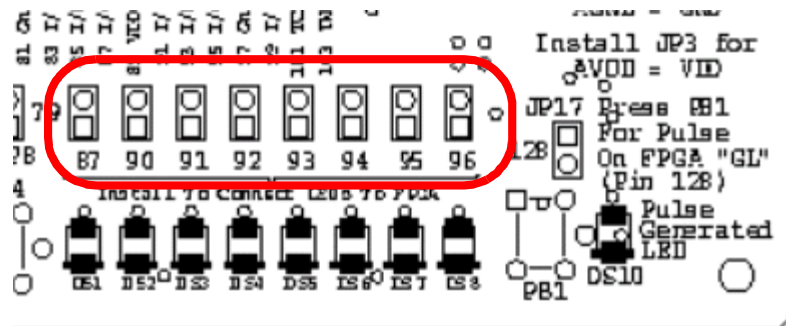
AGND = GND
Install JP3 for AVDD = VDD

79
PB
4

87 90 91 92 93 94 95 96

JP17 Press PB1 For Pulse On FPGA "GL" (Pin 128)
128

Install To Connect LEDs To FPGA

DS1 DS2 DS3 DS4 DS5 DS6 DS7 DS8

PB1

Pulse Generated LED
DS10